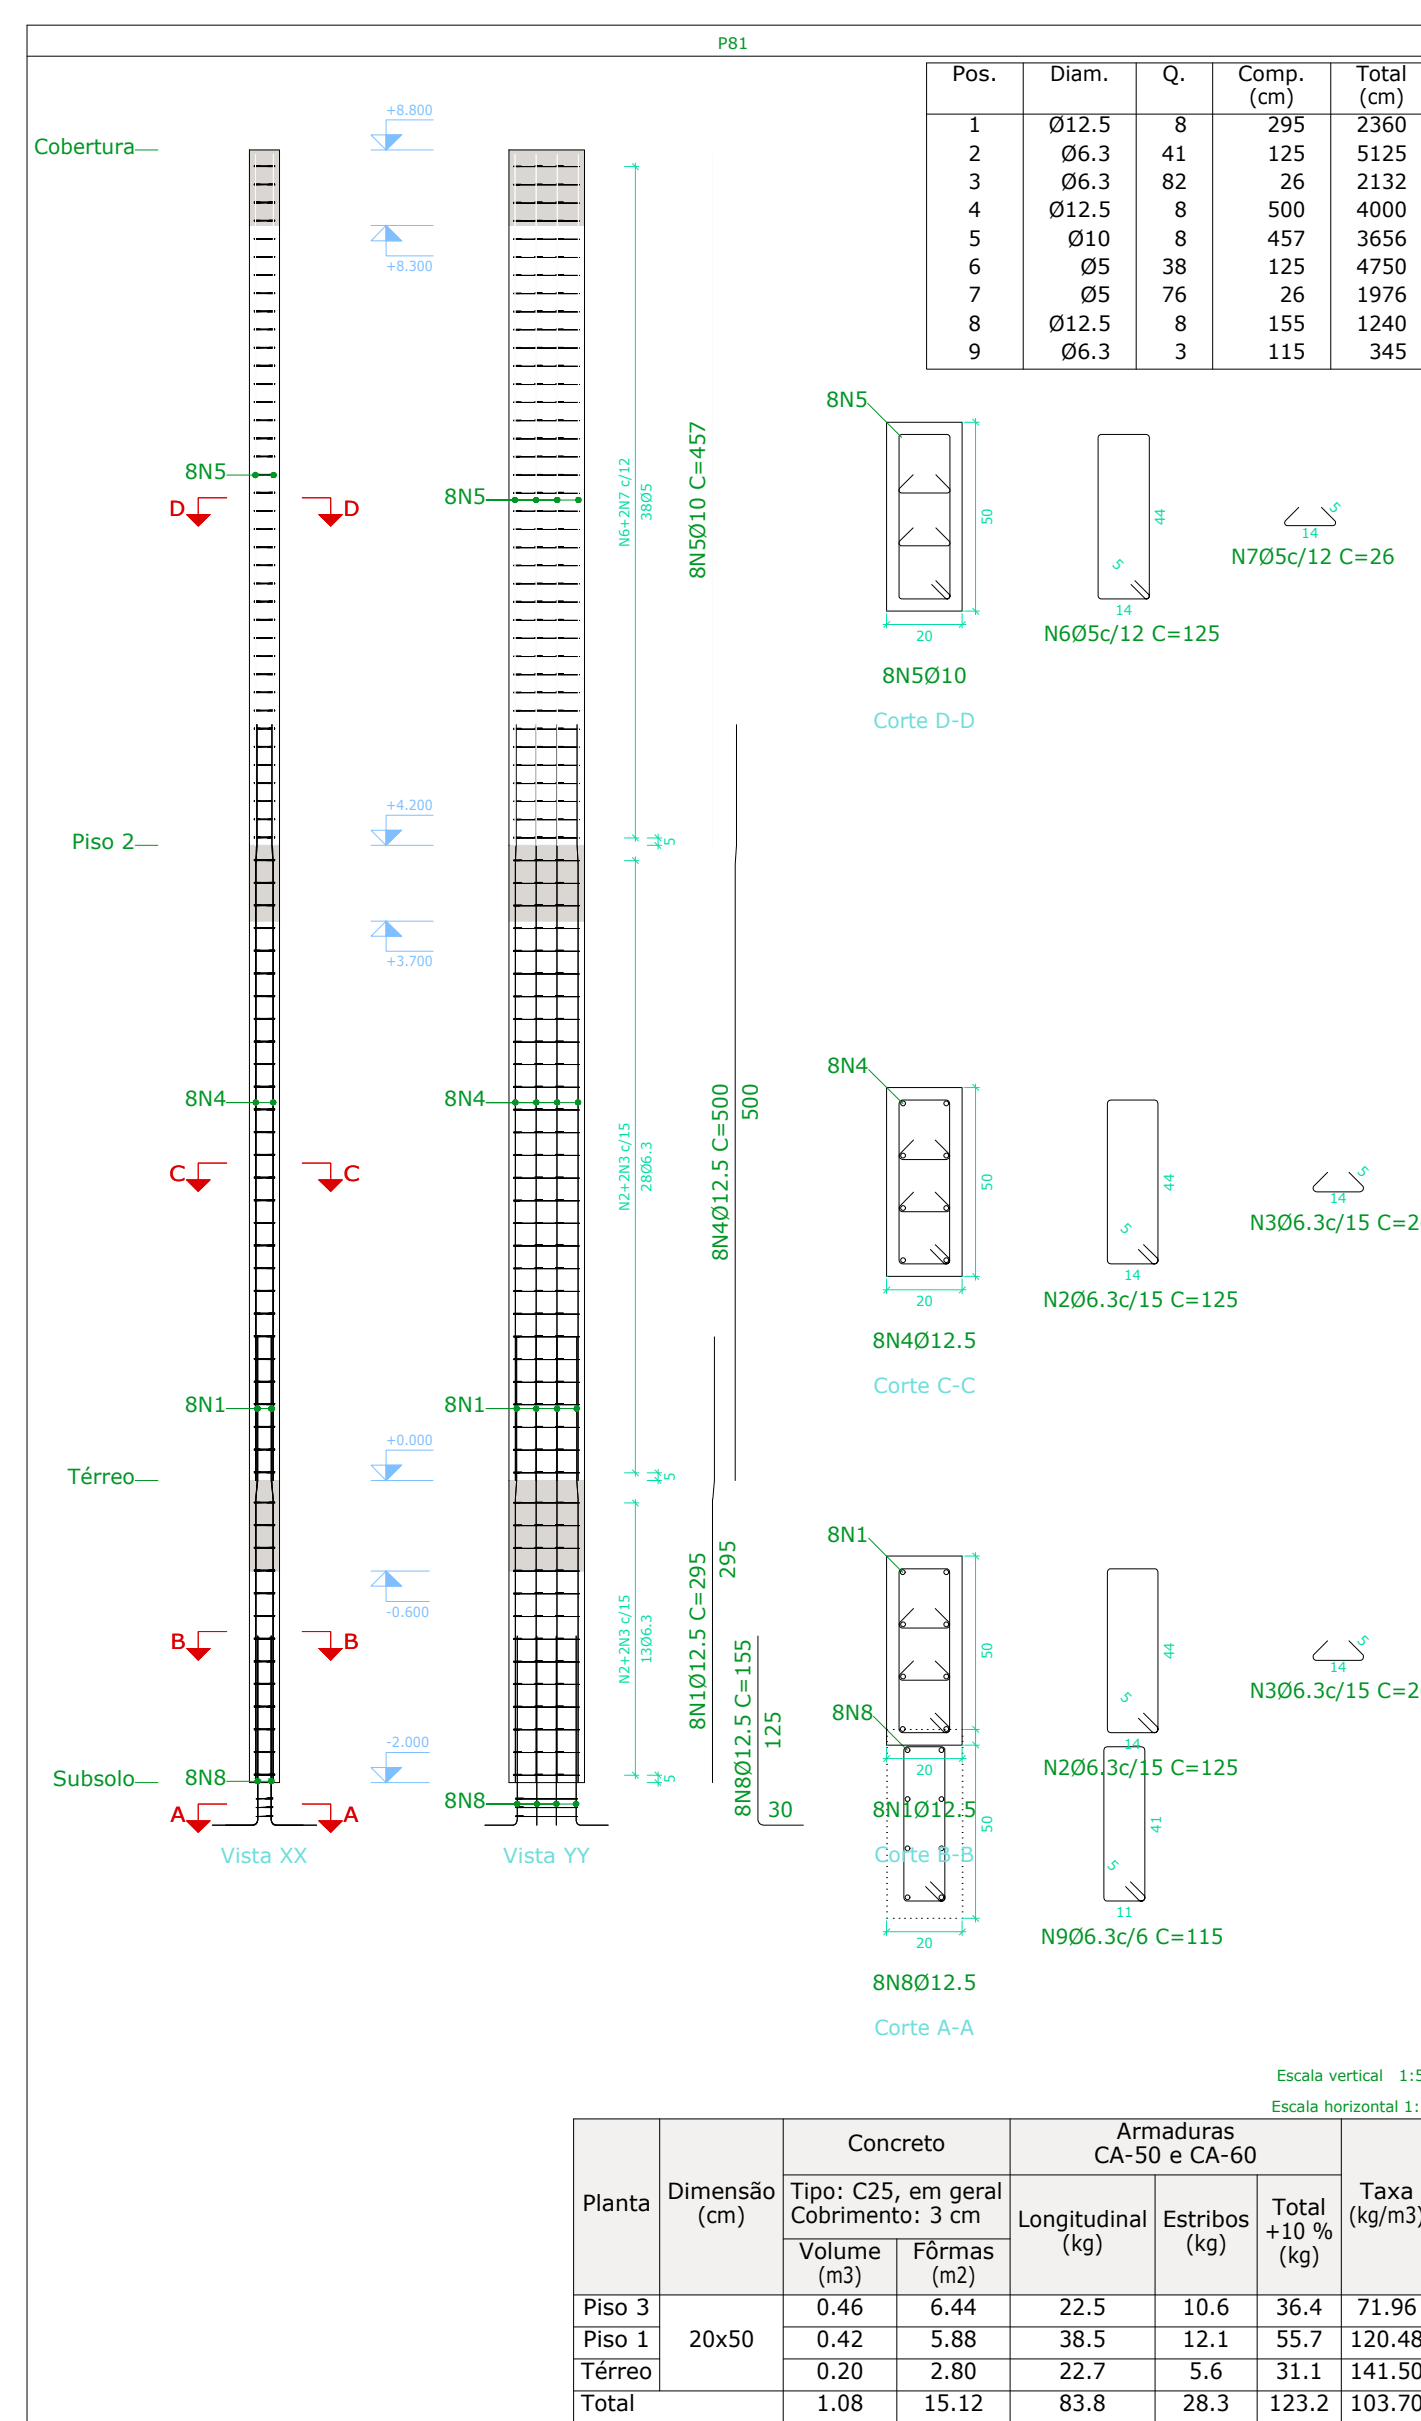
P81

| Pos. | Diam. | Q. | Comp. (cm) | Total (cm) |
|---|---|---|---|---|
| 1 | Ø12.5 | 8 | 295 | 2360 |
| 2 | Ø6.3 | 41 | 125 | 5125 |
| 3 | Ø6.3 | 82 | 26 | 2132 |
| 4 | Ø12.5 | 8 | 500 | 4000 |
| 5 | Ø10 | 8 | 457 | 3656 |
| 6 | Ø5 | 38 | 125 | 4750 |
| 7 | Ø5 | 76 | 26 | 1976 |
| 8 | Ø12.5 | 8 | 155 | 1240 |
| 9 | Ø6.3 | 3 | 115 | 345 |

Cobertura
+8.800
+8.300
8N5
D D
8N5
N6+2N7 c/12
38Ø5
8N5Ø10 C=457
Piso 2
+4.200
+3.700
5
8N4
8N4
C C
N2+2N3 c/15
28Ø6.3
8N4Ø12.5 C=500
500
8N1
8N1
Térreo
+0.000
-0.600
B B
N2+2N3 c/15
13Ø6.3
8N1Ø12.5 C=295
295
8N8Ø12.5 C=155
125
30
-2.000
Subsolo
8N8
8N8
A A
Vista XX
Vista YY

8N5
50
20
44
5
14
8N5Ø10
Corte D-D
N6Ø5c/12 C=125
14
5
N7Ø5c/12 C=26

8N4
50
20
44
5
14
8N4Ø12.5
Corte C-C
N2Ø6.3c/15 C=125
14
5
N3Ø6.3c/15 C=2

8N1
50
8N8
20
44
5
14
8N1Ø12.5
Corte B-B
N2Ø6.3c/15 C=125
14
5
N3Ø6.3c/15 C=2
50
41
5
11
20
N9Ø6.3c/6 C=115
8N8Ø12.5
Corte A-A

Escala vertical 1:5
Escala horizontal 1:

| Planta | Dimensão (cm) | Concreto Tipo: C25, em geral Cobrimento: 3 cm Volume (m3) | Fôrmas (m2) | Armaduras CA-50 e CA-60 Longitudinal (kg) | Estribos (kg) | Total +10 % (kg) | Taxa (kg/m3) |
|---|---|---|---|---|---|---|---|
| Piso 3 | 20x50 | 0.46 | 6.44 | 22.5 | 10.6 | 36.4 | 71.96 |
| Piso 1 | | 0.42 | 5.88 | 38.5 | 12.1 | 55.7 | 120.48 |
| Térreo | | 0.20 | 2.80 | 22.7 | 5.6 | 31.1 | 141.50 |
| Total | | 1.08 | 15.12 | 83.8 | 28.3 | 123.2 | 103.70 |